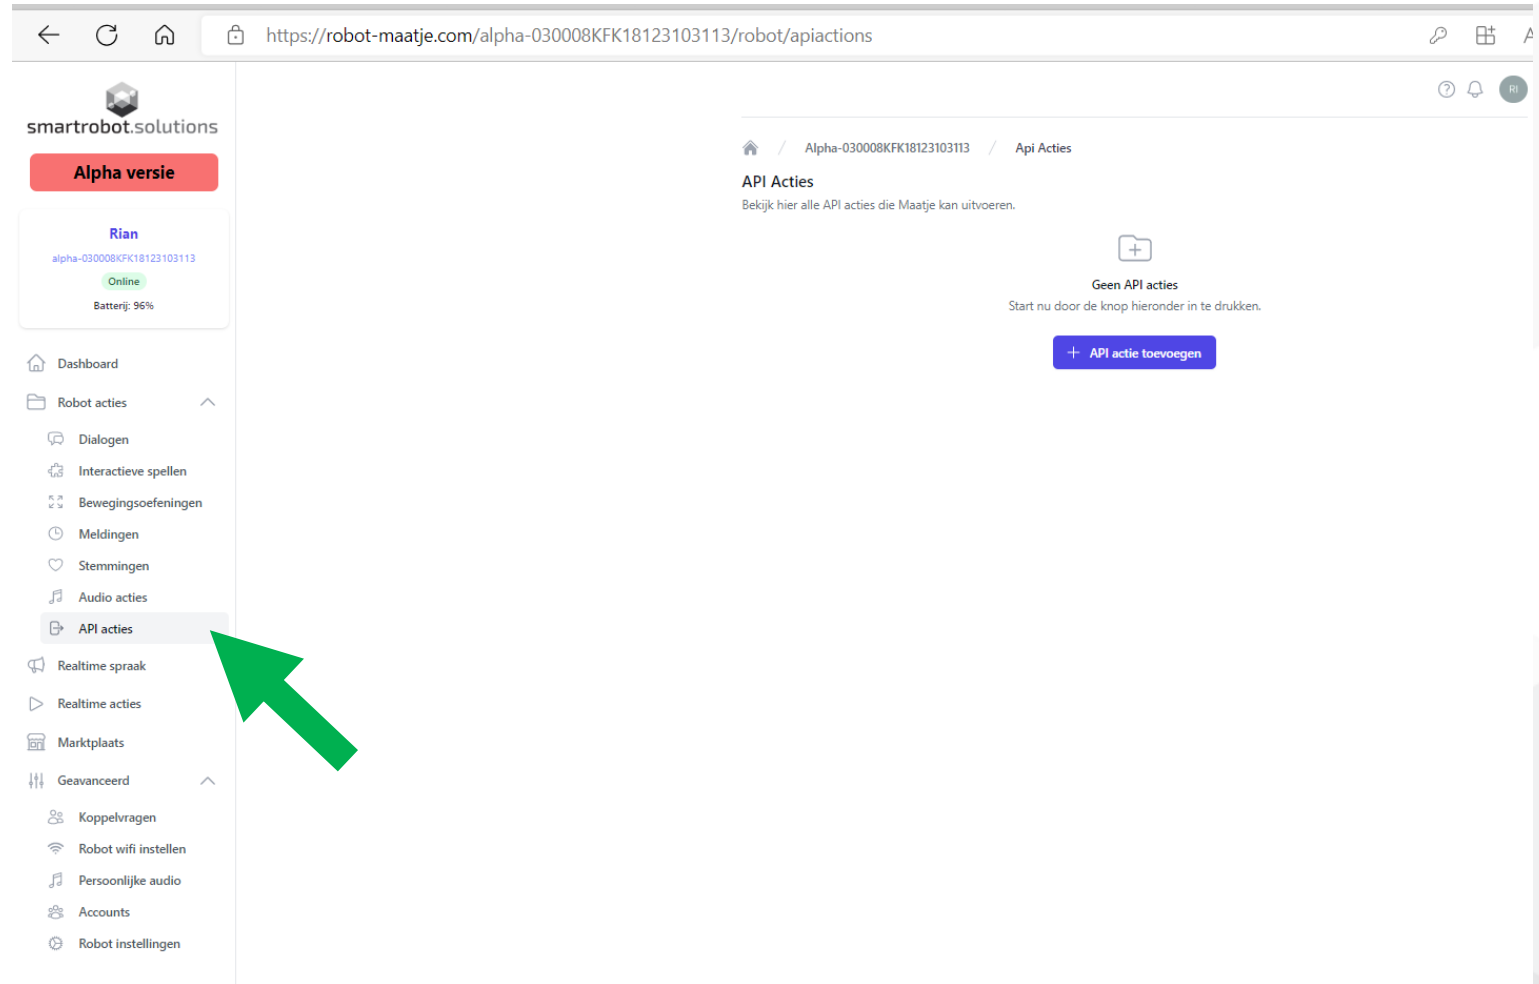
https://robot-maatje.com/alpha-030008KFK18123103113/robot/apiactions

smartrobot.solutions

Alpha versie

Rian
alpha-030008KFK18123103113
Online
Batterij: 96%

Dashboard
Robot acties
Dialogen
Interactieve spellen
Bewegingsoefeningen
Meldingen
Stemmingen
Audio acties
API acties
Realtime spraak
Realtime acties
Marktplaats
Geavanceerd
Koppelvragen
Robot wifi instellen
Persoonlijke audio
Accounts
Robot instellingen

RI

Alpha-030008KFK18123103113 / Api Acties

API Acties
Bekijk hier alle API acties die Maatje kan uitvoeren.

Geen API acties
Start nu door de knop hieronder in te drukken.

+ API actie toevoegen